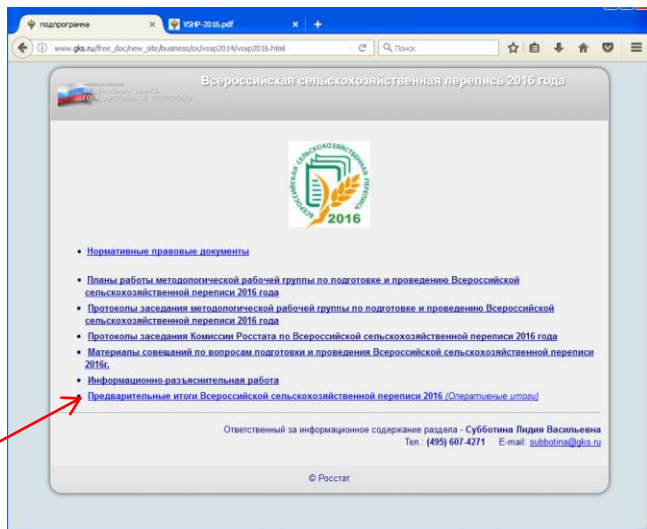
подпрограмма × VSHP-2016.pdf × +

www.gks.ru/free_doc/new_site/business/sx/vsxp2014/vsxp2016.html

Поиск

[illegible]

Всероссийская сельскохозяйственная перепись 2016 года

Всероссийская сельскохозяйственная перепись 2016

• Нормативные правовые документы

• Планы работы методологической рабочей группы по подготовке и проведению Всероссийской сельскохозяйственной переписи 2016 года

• Протоколы заседания методологической рабочей группы по подготовке и проведению Всероссийской сельскохозяйственной переписи 2016 года

• Протоколы заседания Комиссии Росстата по Всероссийской сельскохозяйственной переписи 2016 года

• Материалы совещаний по вопросам подготовки и проведения Всероссийской сельскохозяйственной переписи 2016г.

• Информационно-разъяснительная работа

• Предварительные итоги Всероссийской сельскохозяйственной переписи 2016 (Оперативные итоги)

Ответственный за информационное содержание раздела - Субботина Лидия Васильевна
Тел.: (495) 607-4271 E-mail: subbotina@gks.ru

© Росстат